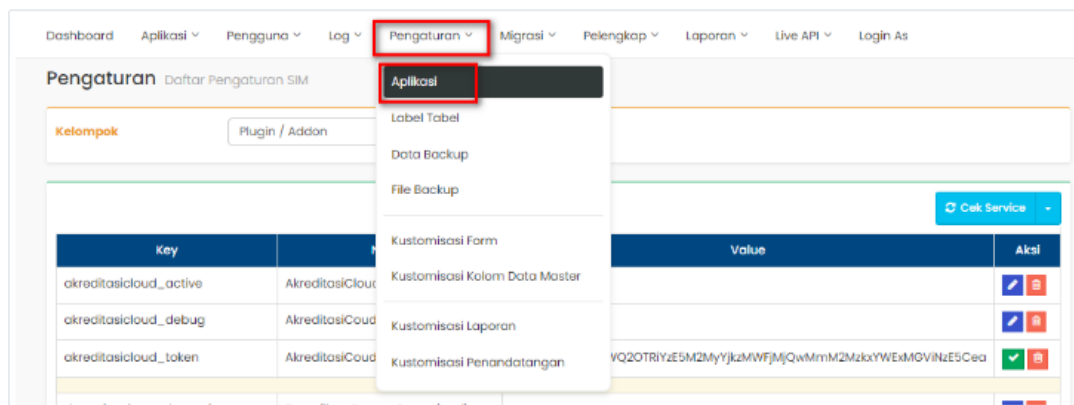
Dashboard Aplikasi Pengguna Log Pengaturan Migrasi Pelengkap Laporan Live API Login As

Pengaturan Daftar Pengaturan SIM

Aplikasi
Label Tabel
Data Backup
File Backup
Kustomisasi Form
Kustomisasi Kolom Data Master
Kustomisasi Laporan
Kustomisasi Penandatangan

Kelompok Plugin / Addon

Cek Service

| Key | N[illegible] | Value | Aksi |
|---|---|---|---|
| akreditasicloud_active | AkreditasiCloud | | |
| akreditasicloud_debug | AkreditasiCoud | | |
| akreditasicloud_token | AkreditasiCoud | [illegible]WQ2OTRiYzE5M2MyYjkzMWFjMjQwMmM2MzkxYWExMGViNzE5Cea | |